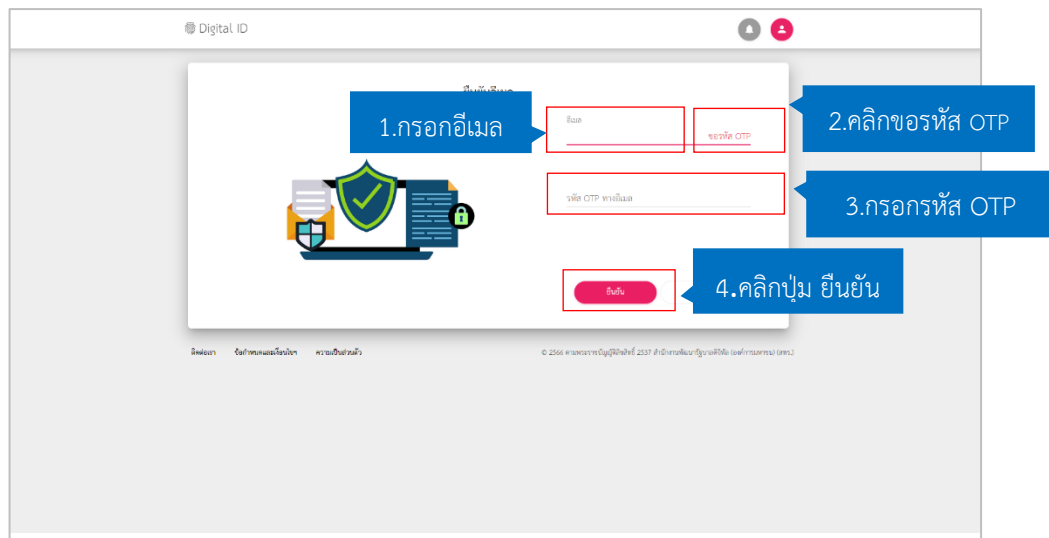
Digital ID

ยืนยันอีเมล

1.กรอกอีเมล

อีเมล

ขอรหัส OTP

2.คลิกขอรหัส OTP

รหัส OTP ทางอีเมล

3.กรอกรหัส OTP

ยืนยัน

4.คลิกปุ่ม ยืนยัน

ติดต่อเรา ข้อกำหนดและเงื่อนไข ความเป็นส่วนตัว

© 2566 ตามพระราชบัญญัติลิขสิทธิ์ 2537 สำนักงานพัฒนารัฐบาลดิจิทัล (องค์การมหาชน) (สพร.)